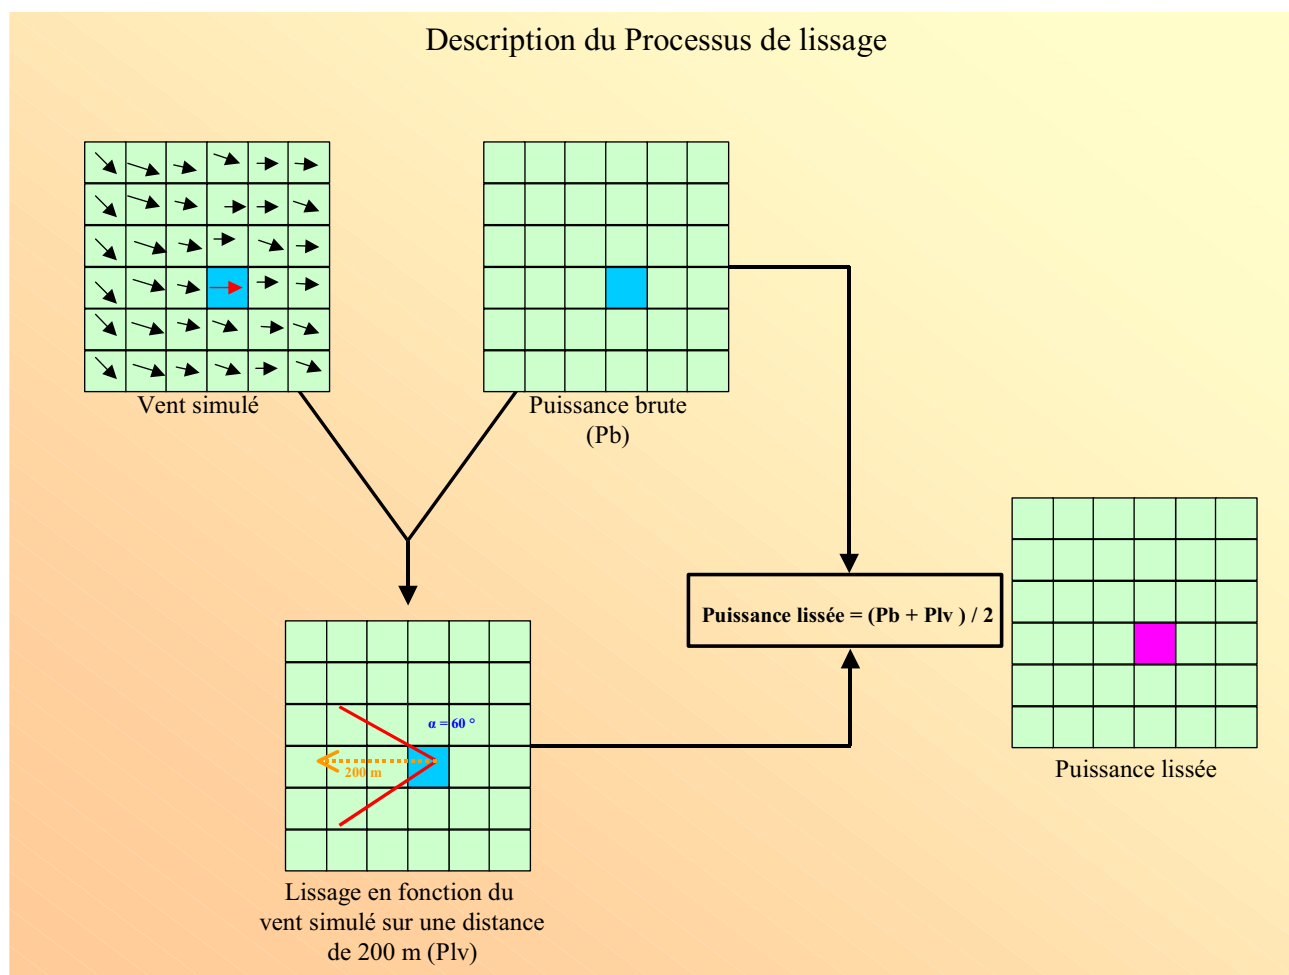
Description du Processus de lissage

Vent simulé

Puissance brute (Pb)

Puissance lissée = (Pb + Plv ) / 2

$\alpha = 60°$

200 m

Lissage en fonction du vent simulé sur une distance de 200 m (Plv)

Puissance lissée